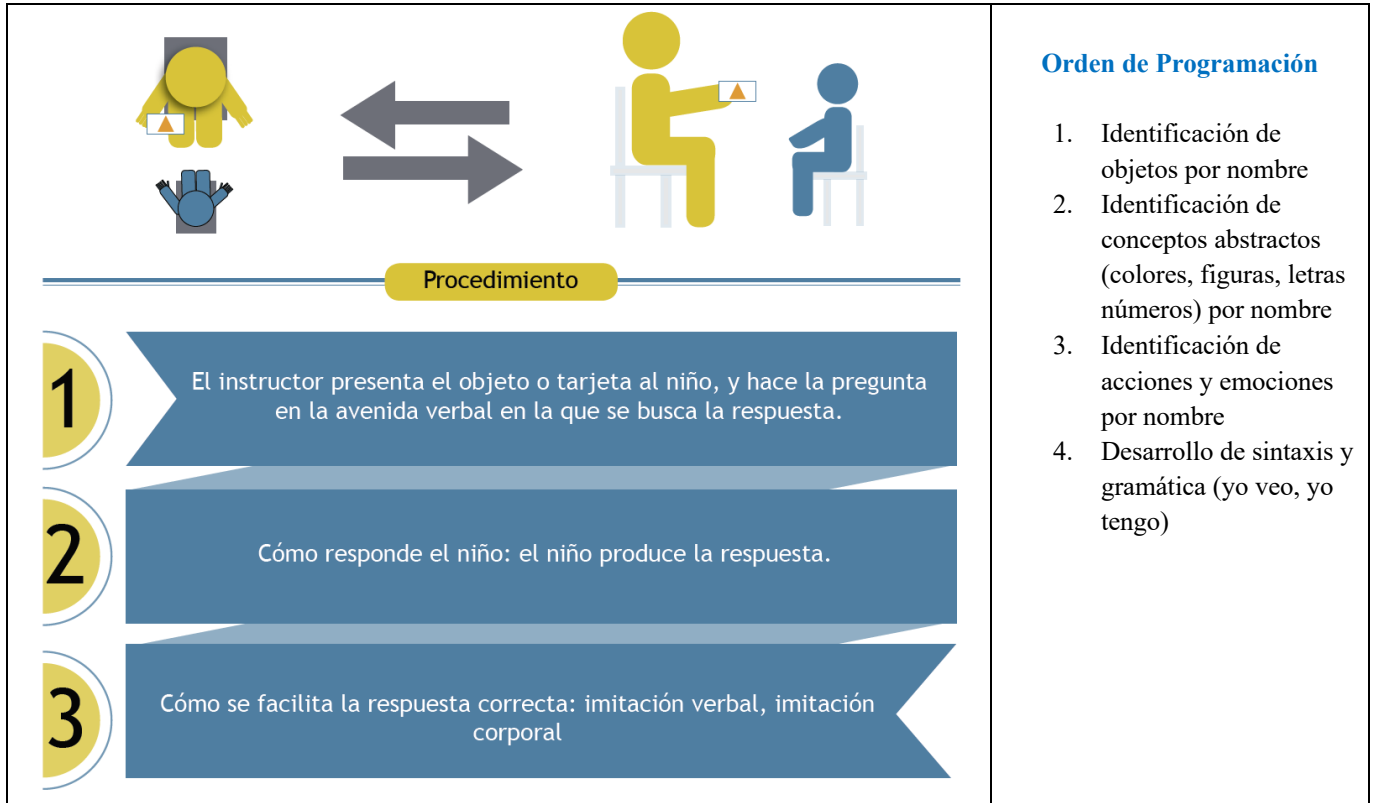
Procedimiento

1

El instructor presenta el objeto o tarjeta al niño, y hace la pregunta en la avenida verbal en la que se busca la respuesta.

2

Cómo responde el niño: el niño produce la respuesta.

3

Cómo se facilita la respuesta correcta: imitación verbal, imitación corporal

Orden de Programación

1. Identificación de objetos por nombre
2. Identificación de conceptos abstractos (colores, figuras, letras números) por nombre
3. Identificación de acciones y emociones por nombre
4. Desarrollo de sintaxis y gramática (yo veo, yo tengo)